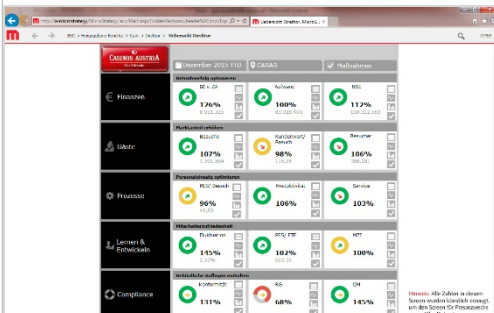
Casinos Austria
Dezember 2015 YTD
CASAG
Maßnahmen

Betriebsergebnis optimieren
Finanzen
BE n. CA
176%
Aufwand
100%
NSL
112%

Marktanteil erhöhen
Gäste
Besuche
107%
Kundenwert/Besuch
98%
Besucher
106%

Personaleinsatz optimieren
Prozesse
MLS/Besuch
96%
Produktivität
106%
Service
103%

Mitarbeiterzufriedenheit
Lernen & Entwickeln
Fluktuation
145%
FTE/FTE
102%
MZT
100%

Behördliche Auflagen einhalten
Compliance
Konformität
131%
RG
68%
GH
145%

Hinweis: Alle Zahlen in diesem Screen wurden künstlich erzeugt, um den Screen für Pressezwecke